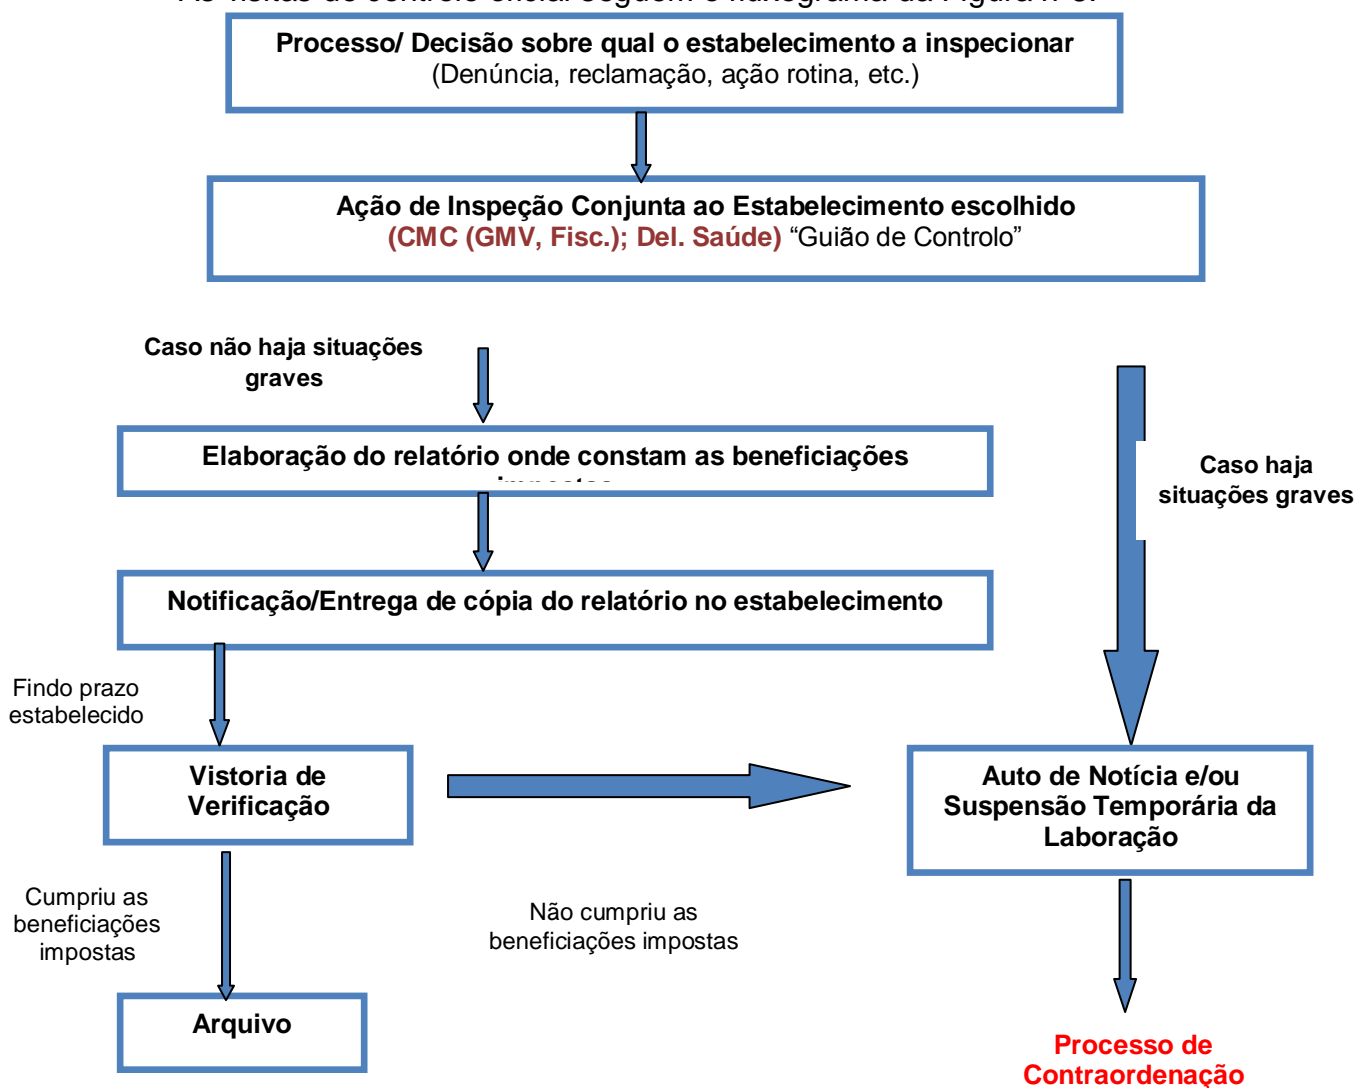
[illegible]

Processo/ Decisão sobre qual o estabelecimento a inspecionar
(Denúncia, reclamação, ação rotina, etc.)

Ação de Inspeção Conjunta ao Estabelecimento escolhido
(CMC (GMV, Fisc.); Del. Saúde) "Guião de Controlo"

Caso não haja situações graves

Caso haja situações graves

Elaboração do relatório onde constam as beneficiações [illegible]

Notificação/Entrega de cópia do relatório no estabelecimento

Findo prazo estabelecido

Vistoria de Verificação

Auto de Notícia e/ou Suspensão Temporária da Laboração

Cumpriu as beneficiações impostas

Não cumpriu as beneficiações impostas

Arquivo

Processo de Contraordenação